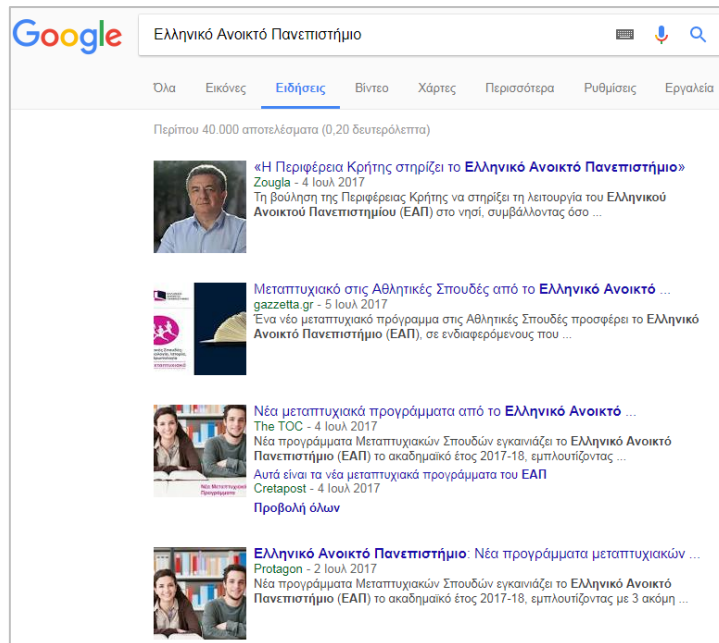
Google

Ελληνικό Ανοικτό Πανεπιστήμιο

Όλα Εικόνες Ειδήσεις Βίντεο Χάρτες Περισσότερα Ρυθμίσεις Εργαλεία

Περίπου 40.000 αποτελέσματα (0,20 δευτερόλεπτα)

«Η Περιφέρεια Κρήτης στηρίζει το Ελληνικό Ανοικτό Πανεπιστήμιο»
Zougla - 4 Ιουλ 2017
Τη βούληση της Περιφέρειας Κρήτης να στηρίξει τη λειτουργία του Ελληνικού Ανοικτού Πανεπιστημίου (ΕΑΠ) στο νησί, συμβάλλοντας όσο ...

Μεταπτυχιακό στις Αθλητικές Σπουδές από το Ελληνικό Ανοικτό ...
gazzetta.gr - 5 Ιουλ 2017
Ένα νέο μεταπτυχιακό πρόγραμμα στις Αθλητικές Σπουδές προσφέρει το Ελληνικό Ανοικτό Πανεπιστήμιο (ΕΑΠ), σε ενδιαφερόμενους που ...

Νέα μεταπτυχιακά προγράμματα από το Ελληνικό Ανοικτό ...
The TOC - 4 Ιουλ 2017
Νέα προγράμματα Μεταπτυχιακών Σπουδών εγκαινιάζει το Ελληνικό Ανοικτό Πανεπιστήμιο (ΕΑΠ) το ακαδημαϊκό έτος 2017-18, εμπλουτίζοντας ...
Αυτά είναι τα νέα μεταπτυχιακά προγράμματα του ΕΑΠ
Cretapost - 4 Ιουλ 2017
Προβολή όλων

Ελληνικό Ανοικτό Πανεπιστήμιο: Νέα προγράμματα μεταπτυχιακών ...
Protagon - 2 Ιουλ 2017
Νέα προγράμματα Μεταπτυχιακών Σπουδών εγκαινιάζει το Ελληνικό Ανοικτό Πανεπιστήμιο (ΕΑΠ) το ακαδημαϊκό έτος 2017-18, εμπλουτίζοντας με 3 ακόμη ...